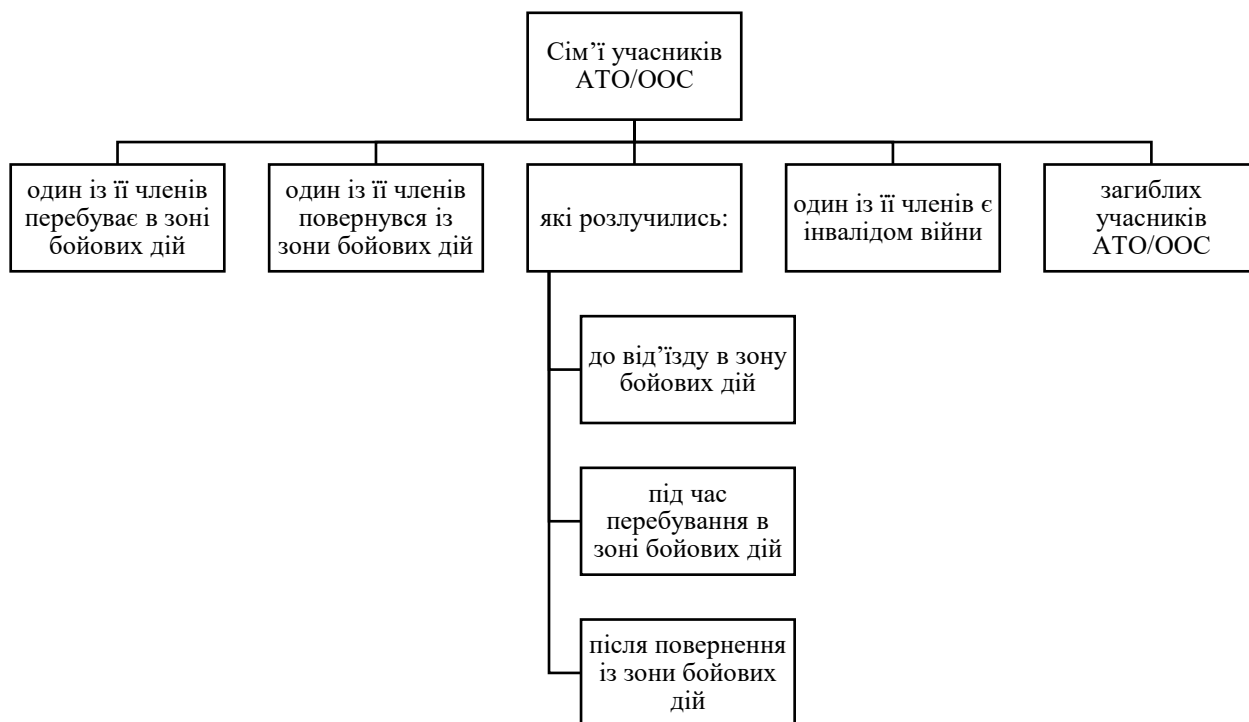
Сім’ї учасників АТО/ООС

один із її членів перебуває в зоні бойових дій

один із її членів повернувся із зони бойових дій

які розлучились:

один із її членів є інвалідом війни

загиблих учасників АТО/ООС

до від’їзду в зону бойових дій

під час перебування в зоні бойових дій

після повернення із зони бойових дій